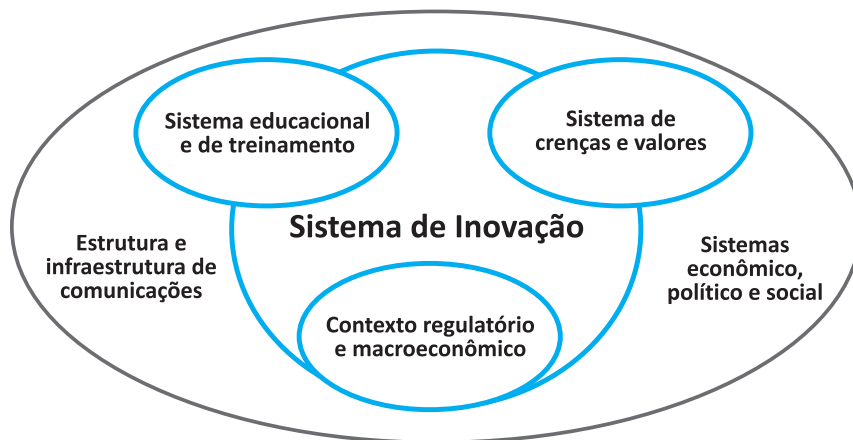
Sistema educacional e de treinamento

Sistema de crenças e valores

Sistema de Inovação

Estrutura e infraestrutura de comunicações

Sistemas econômico, político e social

Contexto regulatório e macroeconômico